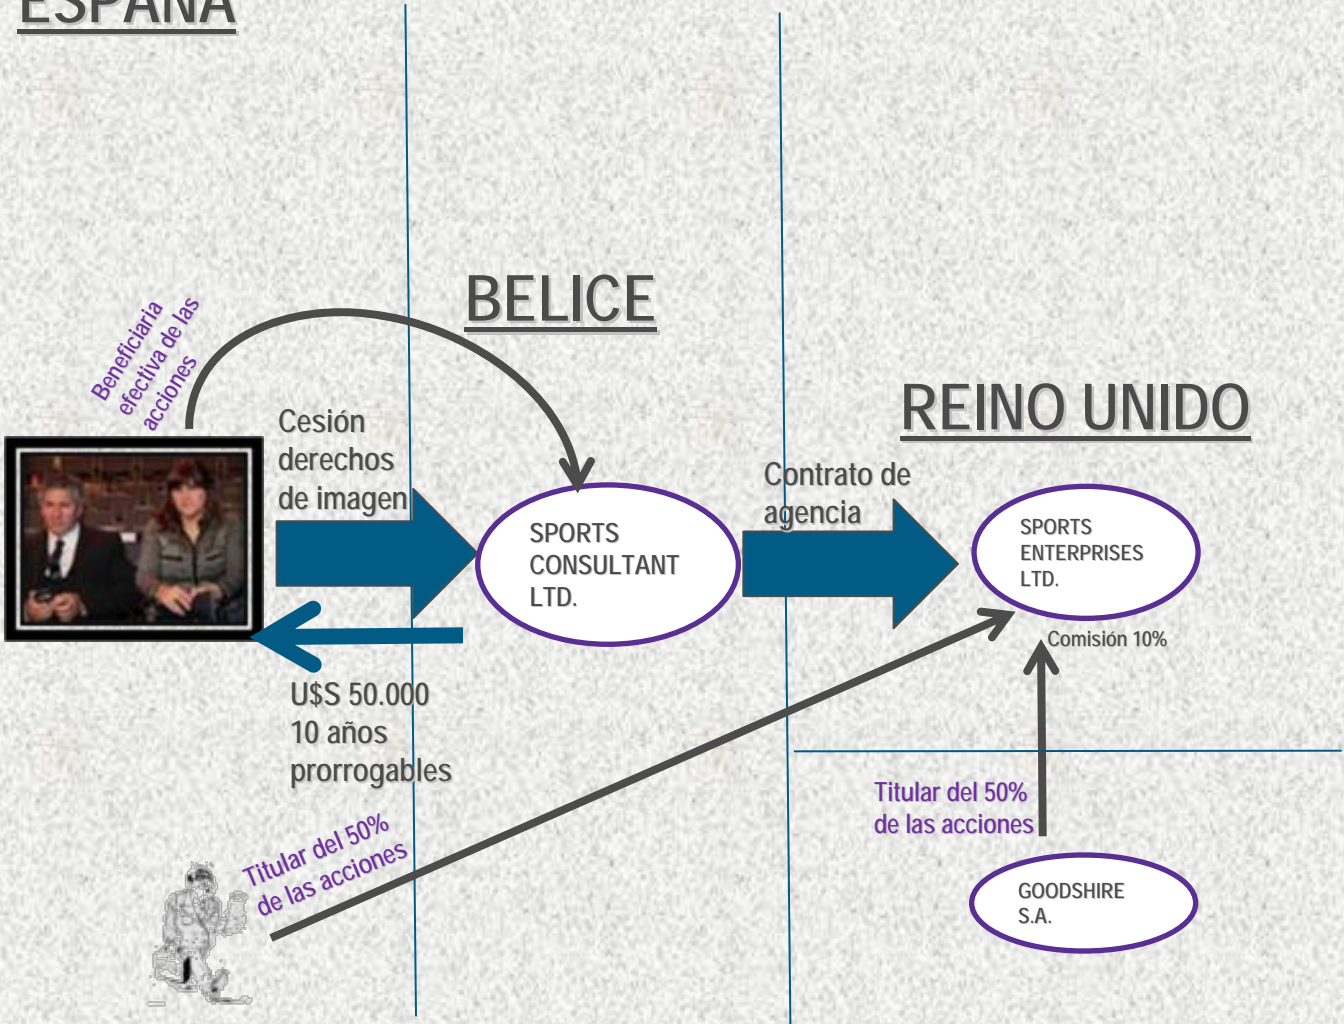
ESPAÑA

BELICE

REINO UNIDO

Beneficiaria efectiva de las acciones

Cesión derechos de imagen

SPORTS CONSULTANT LTD.

Contrato de agencia

SPORTS ENTERPRISES LTD.

Comisión 10%

U$S 50.000
10 años prorrogables

Titular del 50% de las acciones

Titular del 50% de las acciones

GOODSHIRE S.A.